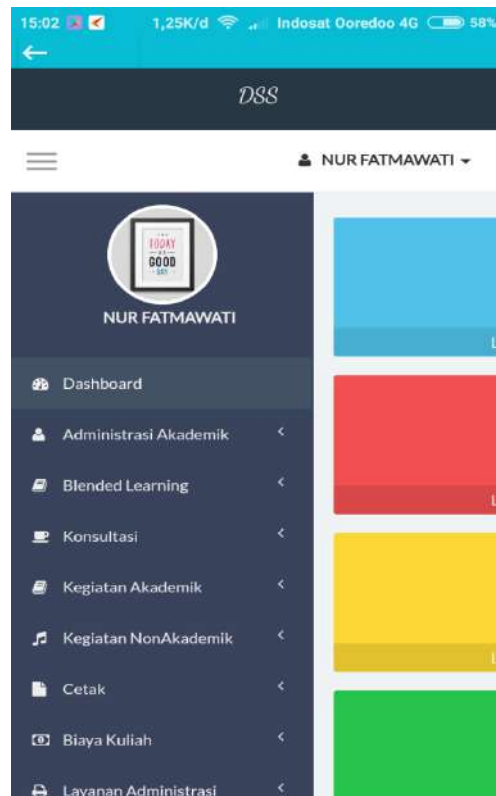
15:02 1,25K/d Indosat Ooredoo 4G 58%

DSS

NUR FATMAWATI

TODAY IS A GOOD DAY

NUR FATMAWATI

Dashboard

Administrasi Akademik

Blended Learning

Konsultasi

Kegiatan Akademik

Kegiatan NonAkademik

Cetak

Biaya Kuliah

Layanan Administrasi